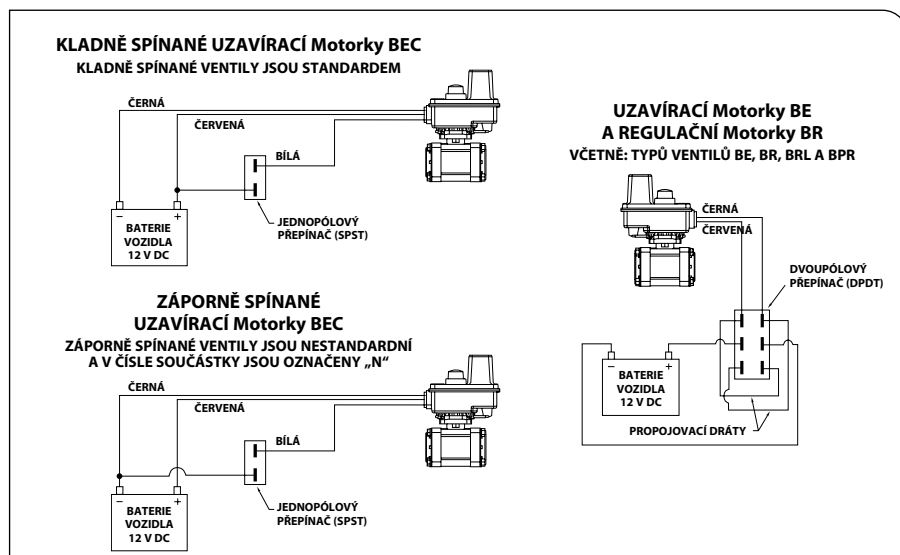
KLADNĚ SPÍNANÉ UZAVÍRACÍ Motorky BEC
KLADNĚ SPÍNANÉ VENTILY JSOU STANDARDEM

ČERNÁ
ČERVENÁ
BÍLÁ
–
+
BATERIE VOZIDLA 12 V DC
JEDNOPÓLOVÝ PŘEPÍNAČ (SPST)

UZAVÍRACÍ Motorky BE A REGULAČNÍ Motorky BR
VČETNĚ: TYPŮ VENTILŮ BE, BR, BRL A BPR

ČERNÁ
ČERVENÁ
DVOUPÓLOVÝ PŘEPÍNAČ (DPDT)
–
+
BATERIE VOZIDLA 12 V DC
PROPOJOVACÍ DRÁTY

ZÁPORNĚ SPÍNANÉ UZAVÍRACÍ Motorky BEC
ZÁPORNĚ SPÍNANÉ VENTILY JSOU NESTANDARDNÍ A V ČÍSLE SOUČÁSTKY JSOU OZNAČENY „N“

ČERNÁ
ČERVENÁ
BÍLÁ
–
+
BATERIE VOZIDLA 12 V DC
JEDNOPÓLOVÝ PŘEPÍNAČ (SPST)